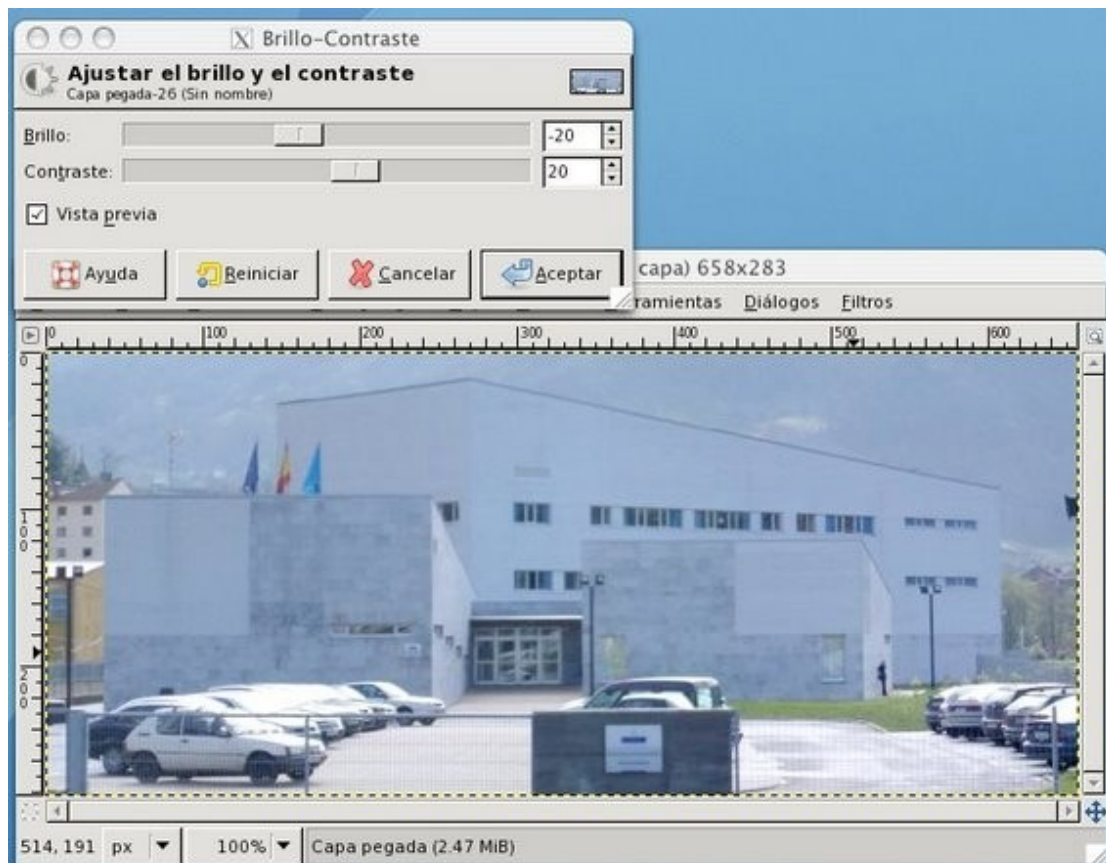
Brillo-Contraste

Ajustar el brillo y el contraste
Capa pegada-26 (Sin nombre)

Brillo: -20
Contraste: 20

Vista previa

Ayuda
Reiniciar
Cancelar
Aceptar

capa) 658x283
ramientas Diálogos Filtros

0 100 200 300 400 500 600

0
100
200

514, 191 px 100% Capa pegada (2.47 MiB)